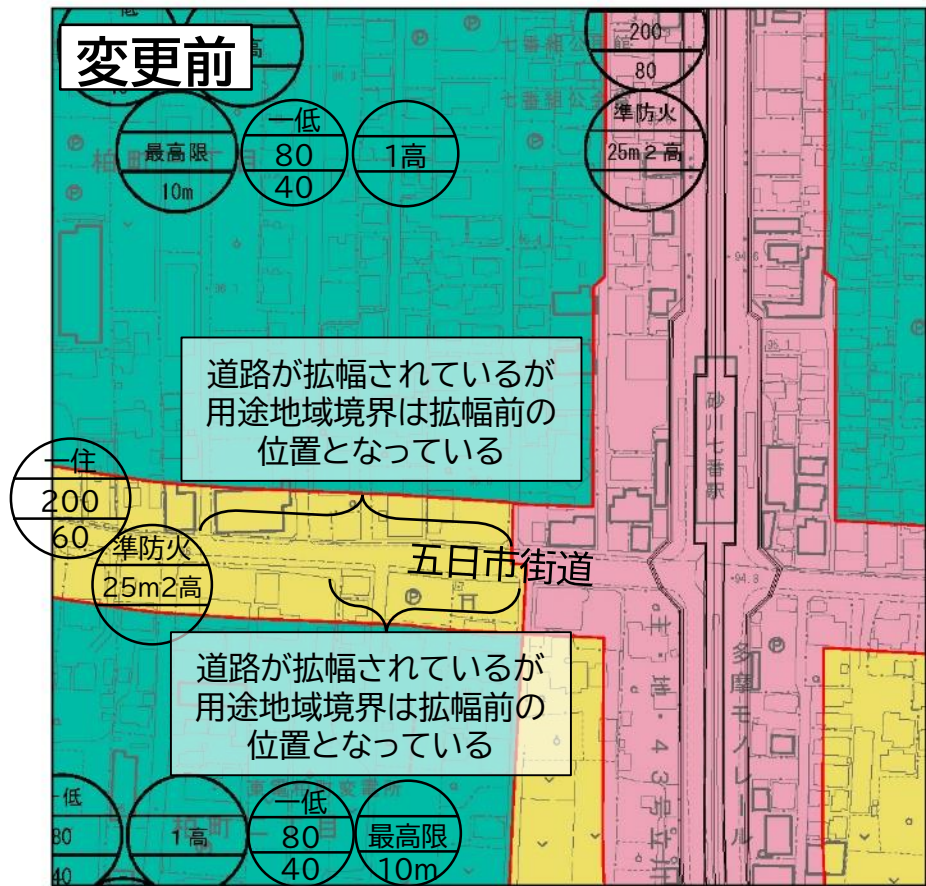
変更前

200
80
準防火
25m２高

最高限
10m

一低
80
40

1高

七番組公会館
七番組公園

道路が拡幅されているが用途地域境界は拡幅前の位置となっている

砂川七番駅

一住
200
60

準防火
25m2高

五日市街道

道路が拡幅されているが用途地域境界は拡幅前の位置となっている

主地４３号

多摩モノレール

一低
80
40

1高

一低
80
40

最高限
10m